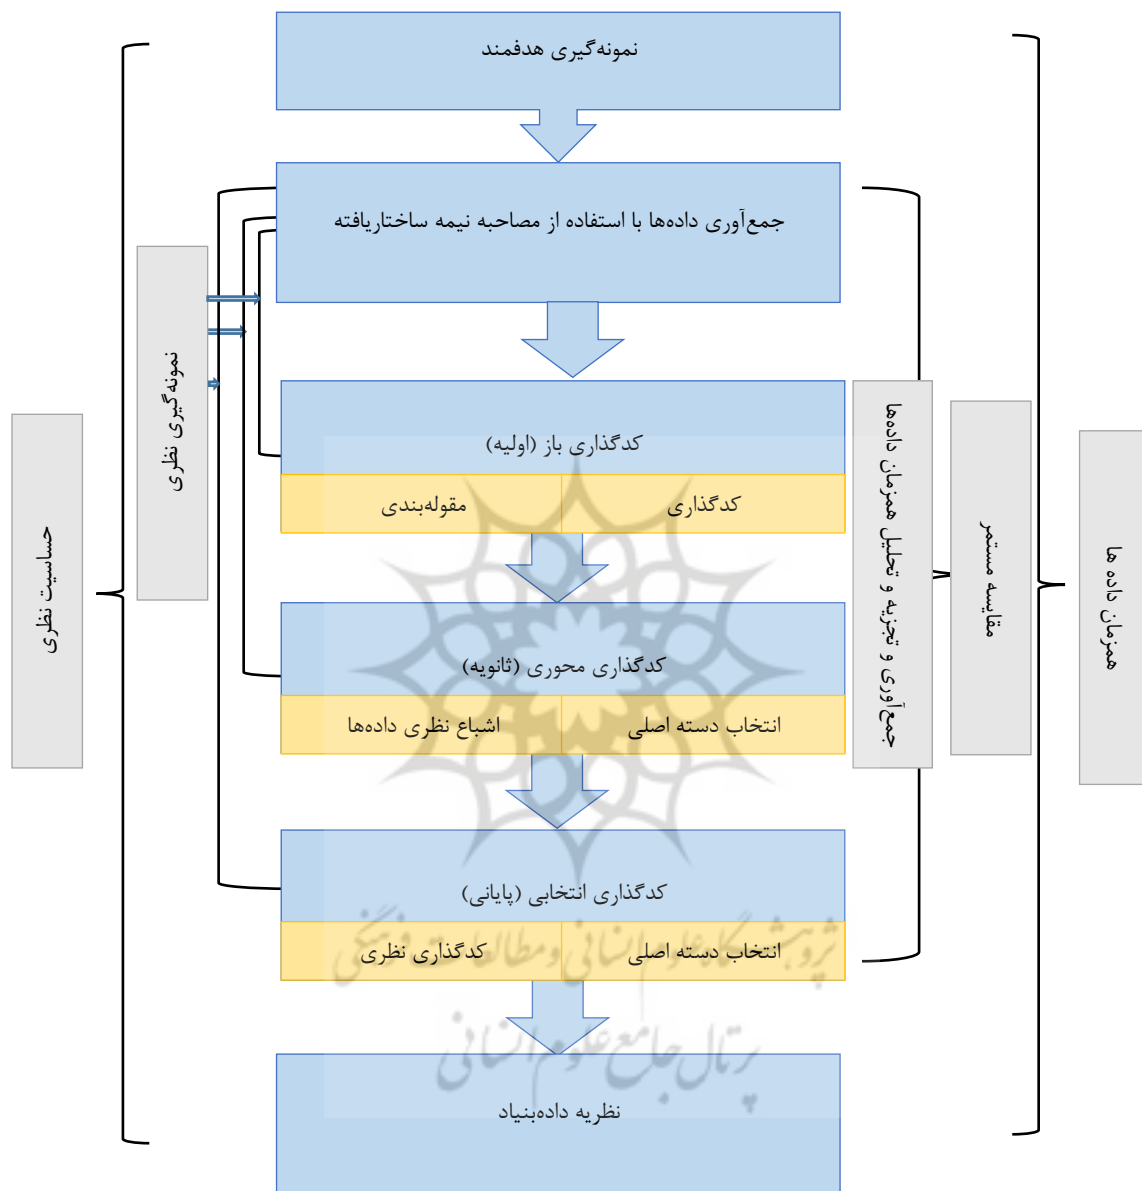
نمونه‌گیری هدفمند

جمع‌آوری داده‌ها با استفاده از مصاحبه نیمه ساختاریافته

کدگذاری باز (اولیه)

| کدگذاری | مقوله‌بندی |
|---|---|

کدگذاری محوری (ثانویه)

| انتخاب دسته اصلی | اشباع نظری داده‌ها |
|---|---|

کدگذاری انتخابی (پایانی)

| انتخاب دسته اصلی | کدگذاری نظری |
|---|---|

نظریه داده‌بنیاد

نمونه‌گیری نظری

حساسیت نظری

جمع‌آوری و تجزیه و تحلیل همزمان داده‌ها

مقایسه مستمر

همزمان داده ها

پژوهشگاه علوم انسانی و مطالعات فرهنگی
پرتال جامع علوم انسانی